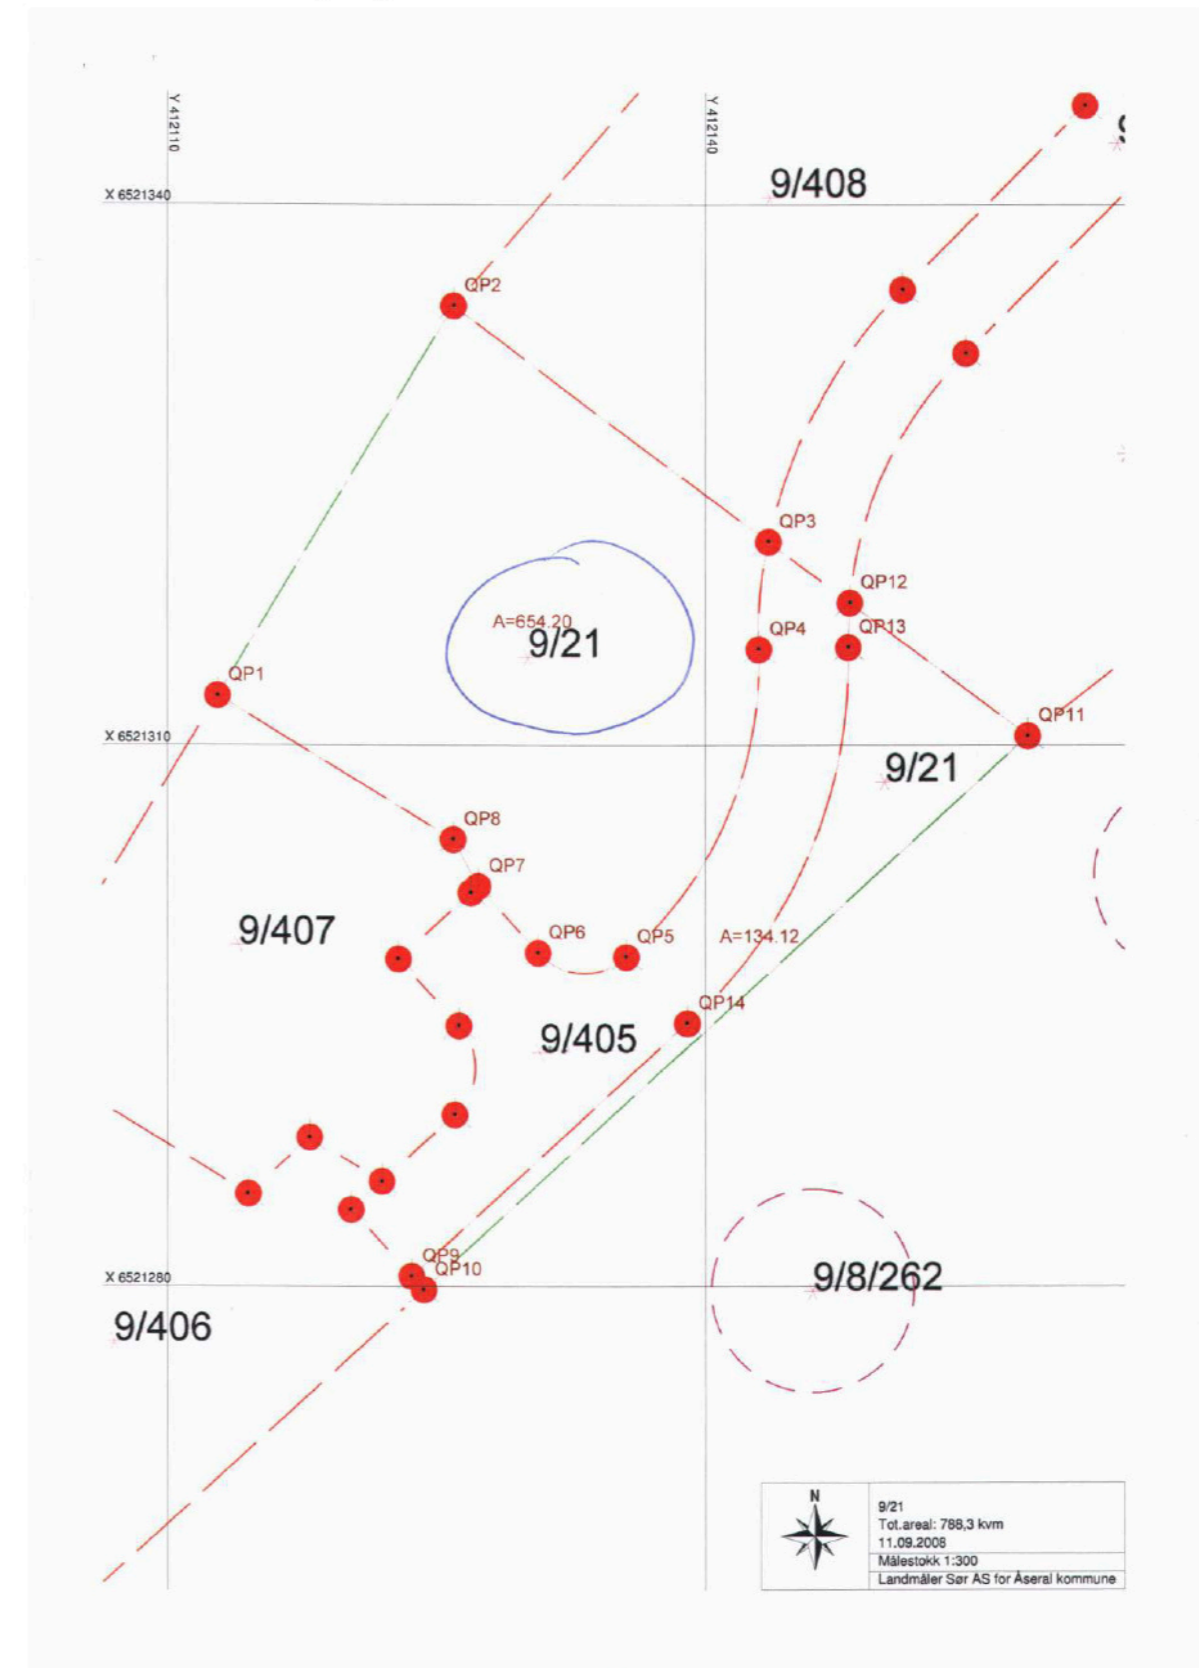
Y 412110

Y 412140

X 6521340

9/408

QP2

QP3

QP12

QP13

QP4

A=654.20
9/21

QP1

X 6521310

QP11

9/21

QP8

QP7

9/407

QP6

QP5

A=134.12

QP14

9/405

QP9
QP10

X 6521280

9/8/262

9/406

N

9/21
Tot.areal: 788,3 kvm
11.09.2008
Målestokk 1:300
Landmåler Sør AS for Åseral kommune